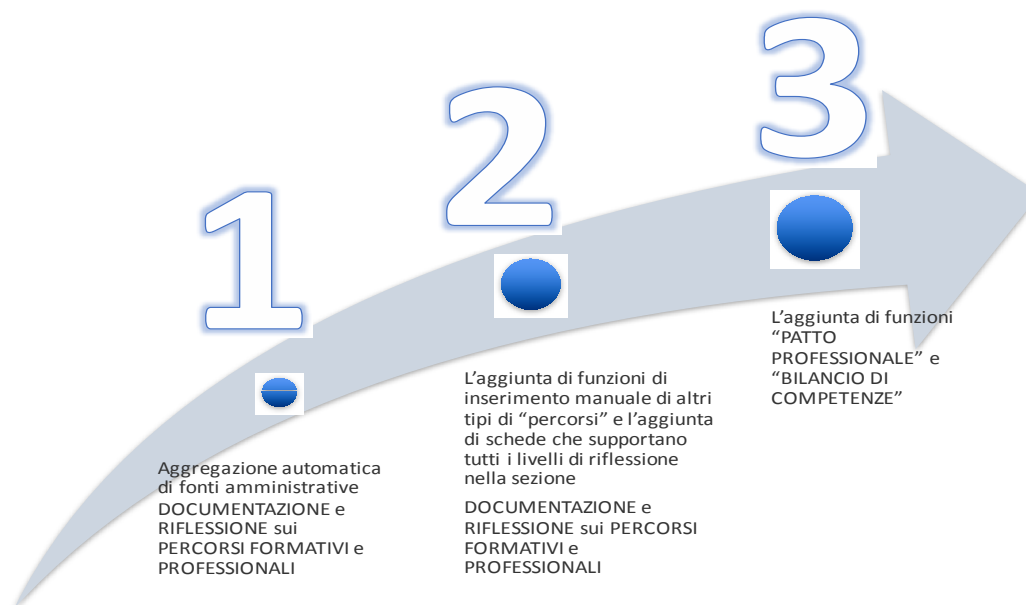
1

Aggregazione automatica di fonti amministrative DOCUMENTAZIONE e RIFLESSIONE sui PERCORSI FORMATIVI e PROFESSIONALI

2

L’aggiunta di funzioni di inserimento manuale di altri tipi di “percorsi” e l’aggiunta di schede che supportano tutti i livelli di riflessione nella sezione

DOCUMENTAZIONE e RIFLESSIONE sui PERCORSI FORMATIVI e PROFESSIONALI

3

L’aggiunta di funzioni “PATTO PROFESSIONALE” e “BILANCIO DI COMPETENZE”